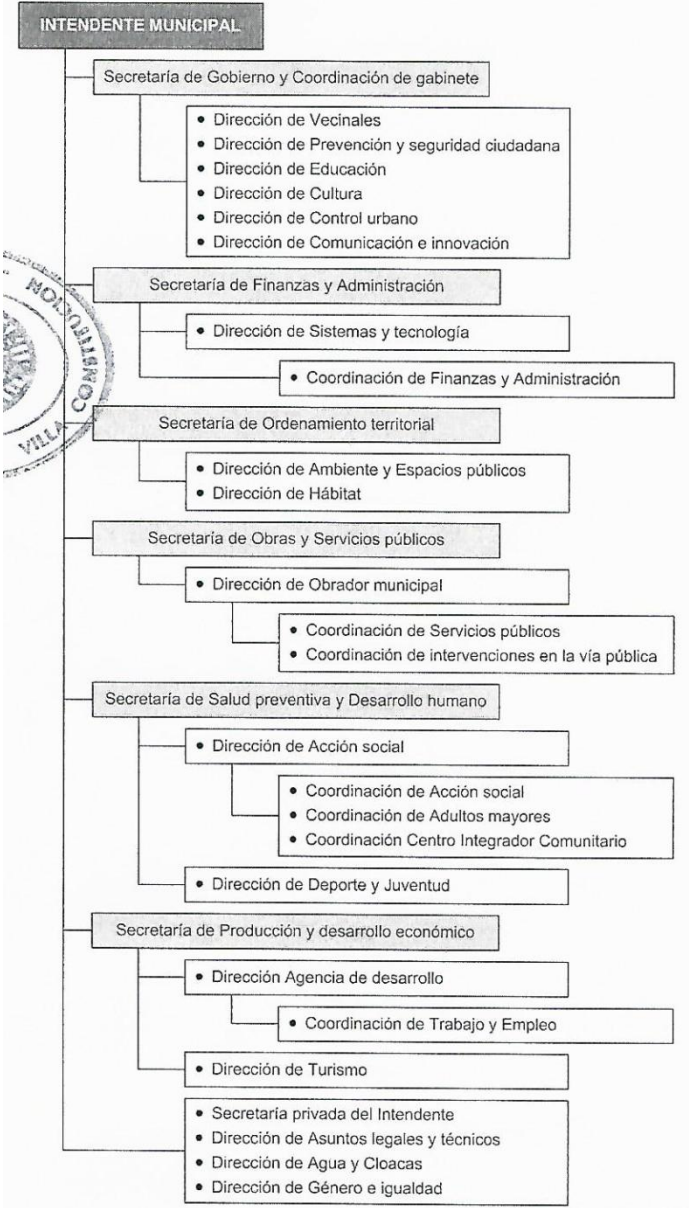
INTENDENTE MUNICIPAL

Secretaría de Gobierno y Coordinación de gabinete

• Dirección de Vecinales
• Dirección de Prevención y seguridad ciudadana
• Dirección de Educación
• Dirección de Cultura
• Dirección de Control urbano
• Dirección de Comunicación e innovación

Secretaría de Finanzas y Administración

• Dirección de Sistemas y tecnología

• Coordinación de Finanzas y Administración

Secretaría de Ordenamiento territorial

• Dirección de Ambiente y Espacios públicos
• Dirección de Hábitat

Secretaría de Obras y Servicios públicos

• Dirección de Obrador municipal

• Coordinación de Servicios públicos
• Coordinación de intervenciones en la vía pública

Secretaría de Salud preventiva y Desarrollo humano

• Dirección de Acción social

• Coordinación de Acción social
• Coordinación de Adultos mayores
• Coordinación Centro Integrador Comunitario

• Dirección de Deporte y Juventud

Secretaría de Producción y desarrollo económico

• Dirección Agencia de desarrollo

• Coordinación de Trabajo y Empleo

• Dirección de Turismo

• Secretaría privada del Intendente
• Dirección de Asuntos legales y técnicos
• Dirección de Agua y Cloacas
• Dirección de Género e igualdad

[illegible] VILLA CONSTITUCION